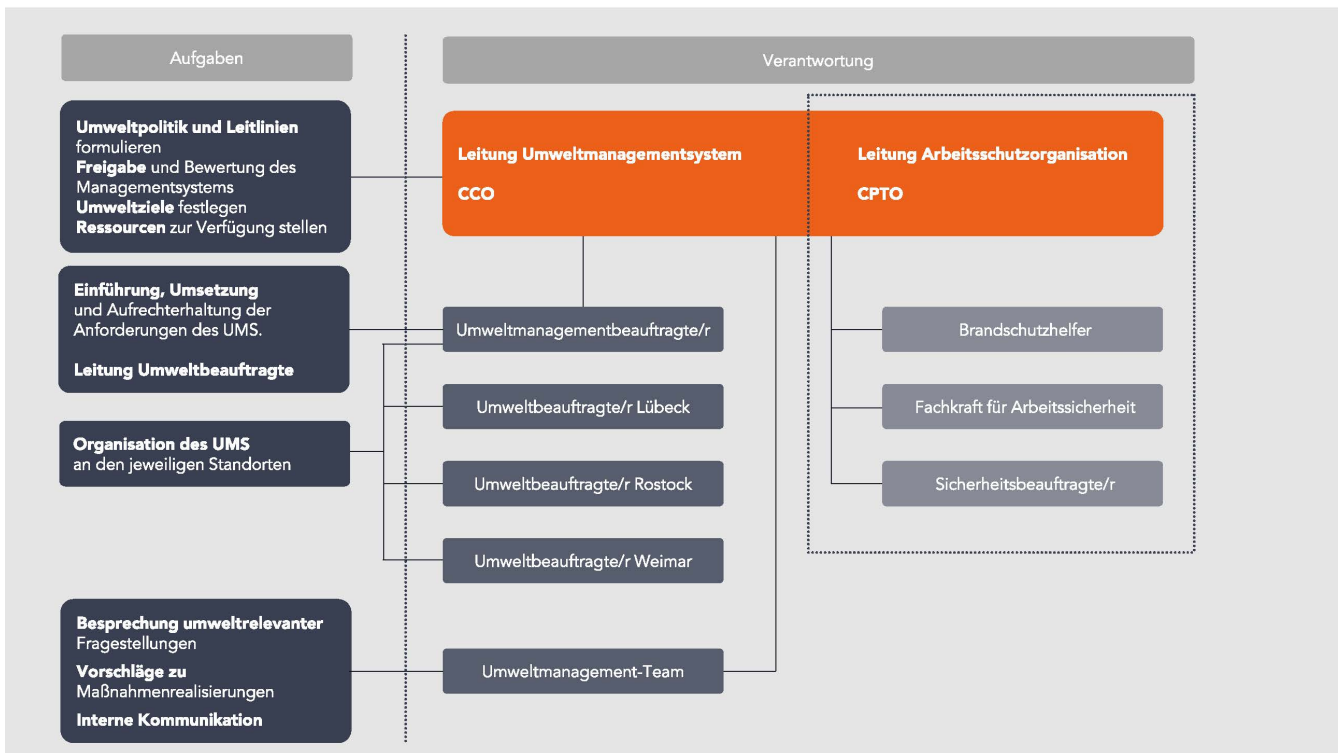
Aufgaben

Verantwortung

Umweltpolitik und Leitlinien formulieren
Freigabe und Bewertung des Managementsystems
Umweltziele festlegen
Ressourcen zur Verfügung stellen

Leitung Umweltmanagementsystem
CCO

Leitung Arbeitsschutzorganisation
CPTO

Einführung, Umsetzung und Aufrechterhaltung der Anforderungen des UMS.

Leitung Umweltbeauftragte

Umweltmanagementbeauftragte/r

Brandschutzhelfer

Umweltbeauftragte/r Lübeck

Fachkraft für Arbeitssicherheit

Organisation des UMS an den jeweiligen Standorten

Umweltbeauftragte/r Rostock

Sicherheitsbeauftragte/r

Umweltbeauftragte/r Weimar

Besprechung umweltrelevanter Fragestellungen
Vorschläge zu Maßnahmenrealisierungen
Interne Kommunikation

Umweltmanagement-Team